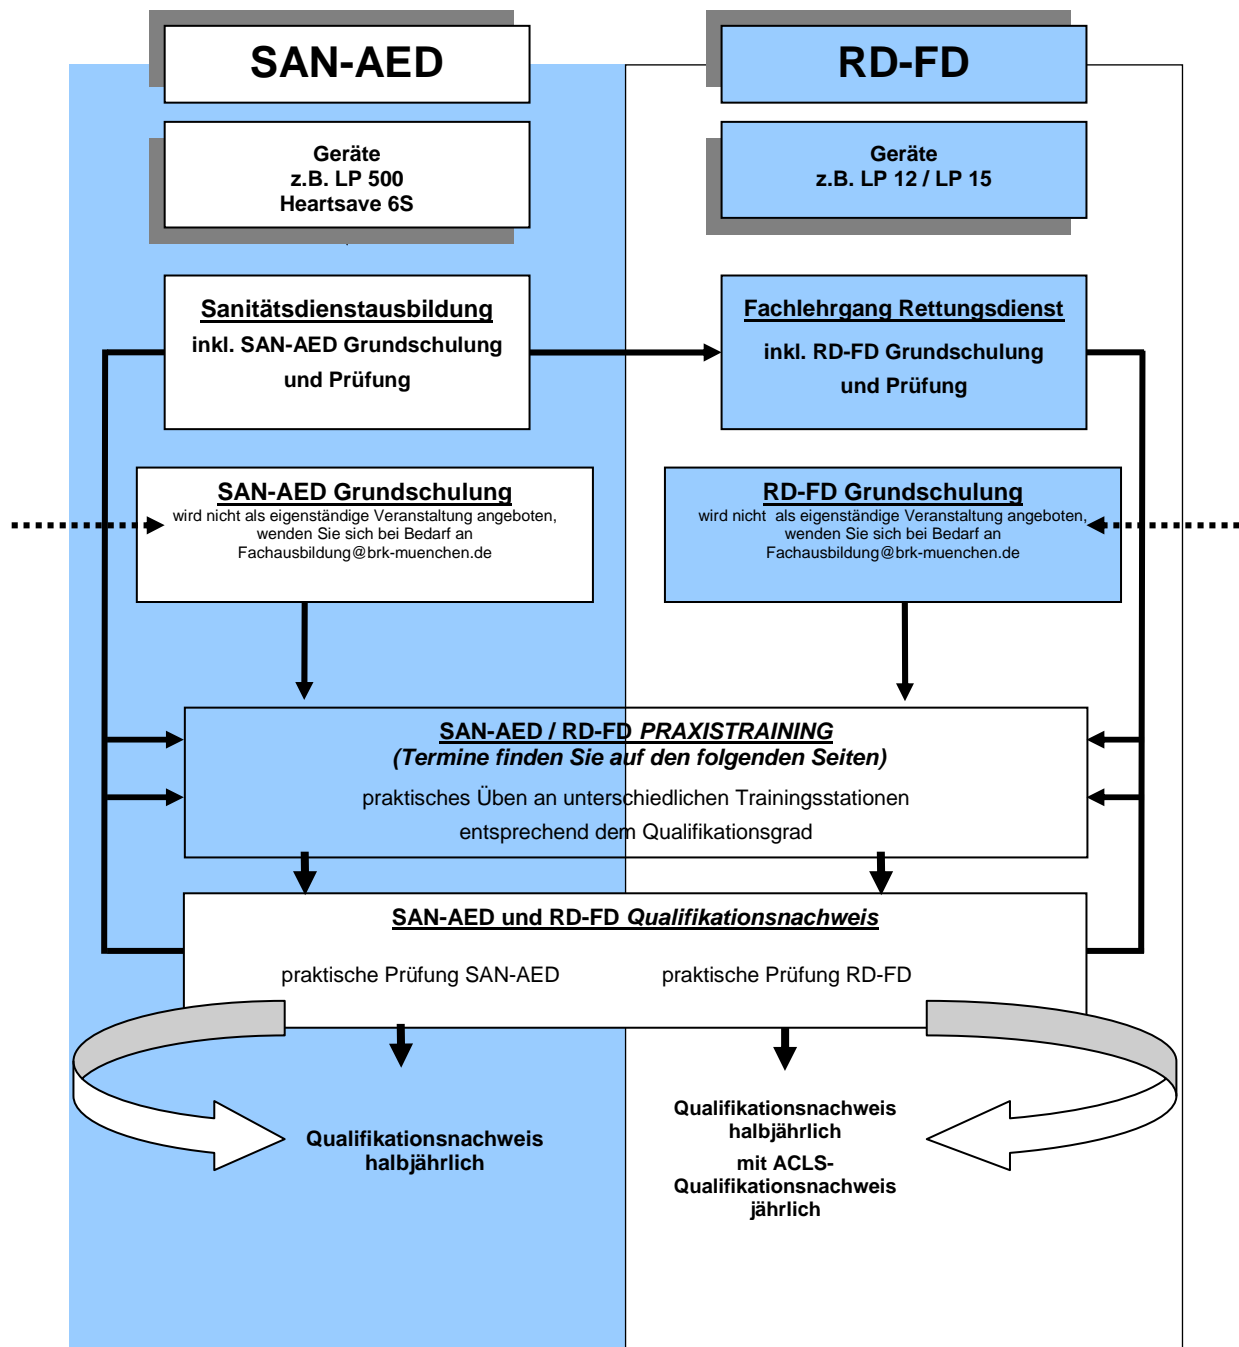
SAN-AED

RD-FD

Geräte
z.B. LP 500
Heartsave 6S

Geräte
z.B. LP 12 / LP 15

Sanitätsdienstausbildung
inkl. SAN-AED Grundschulung
und Prüfung

Fachlehrgang Rettungsdienst
inkl. RD-FD Grundschulung
und Prüfung

SAN-AED Grundschulung
wird nicht als eigenständige Veranstaltung angeboten, wenden Sie sich bei Bedarf an Fachausbildung@brk-muenchen.de

RD-FD Grundschulung
wird nicht als eigenständige Veranstaltung angeboten, wenden Sie sich bei Bedarf an Fachausbildung@brk-muenchen.de

SAN-AED / RD-FD PRAXISTRAINING
(Termine finden Sie auf den folgenden Seiten)
praktisches Üben an unterschiedlichen Trainingsstationen entsprechend dem Qualifikationsgrad

SAN-AED und RD-FD Qualifikationsnachweis
praktische Prüfung SAN-AED
praktische Prüfung RD-FD

Qualifikationsnachweis
halbjährlich

Qualifikationsnachweis
halbjährlich
mit ACLS-Qualifikationsnachweis
jährlich